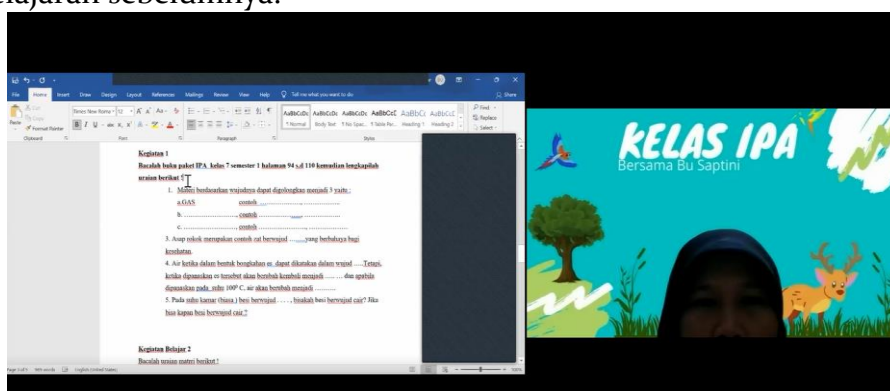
elajaran sebelumnya.

File Home Insert Draw Design Layout References Mailings Review View Help Tell me what you want to do Share

Cut Copy Format Painter Paste Clipboard Times New Roman 12 Font Paragraph AaBbCcDc AaBbCcDc AaBbCcDc AaBbCcC AaBbCc AaBbCcC ¶ Normal Body Text ¶ No Spac... ¶ Table Pa... Heading 1 Heading 2 Styles Find Replace Select Editing

Kegiatan 1

Bacalah buku paket IPA kelas 7 semester 1 halaman 94 s.d 110 kemudian lengkapilah uraian berikut !

1. Materi berdasarkan wujudnya dapat digolongkan menjadi 3 yaitu :
a.GAS contoh .................., ..................
b. .................., contoh .................., ..................
c. .................., contoh .................., ..................

3. Asap rokok merupakan contoh zat berwujud ........yang berbahaya bagi kesehatan.

4. Air ketika dalam bentuk bongkahan es dapat dikatakan dalam wujud .....Tetapi, ketika dipanaskan es tersebut akan berubah kembali menjadi ........ dan apabila dipanaskan pada suhu 100$^0$ C, air akan berubah menjadi ..........

5. Pada suhu kamar (biasa ) besi berwujud ...... , bisakah besi berwujud cair? Jika bisa kapan besi berwujud cair ?

Kegiatan Belajar 2

Bacalah uraian materi berikut !

Page 1 of 5 English (United States)

KELAS IPA
Bersama Bu Saptini